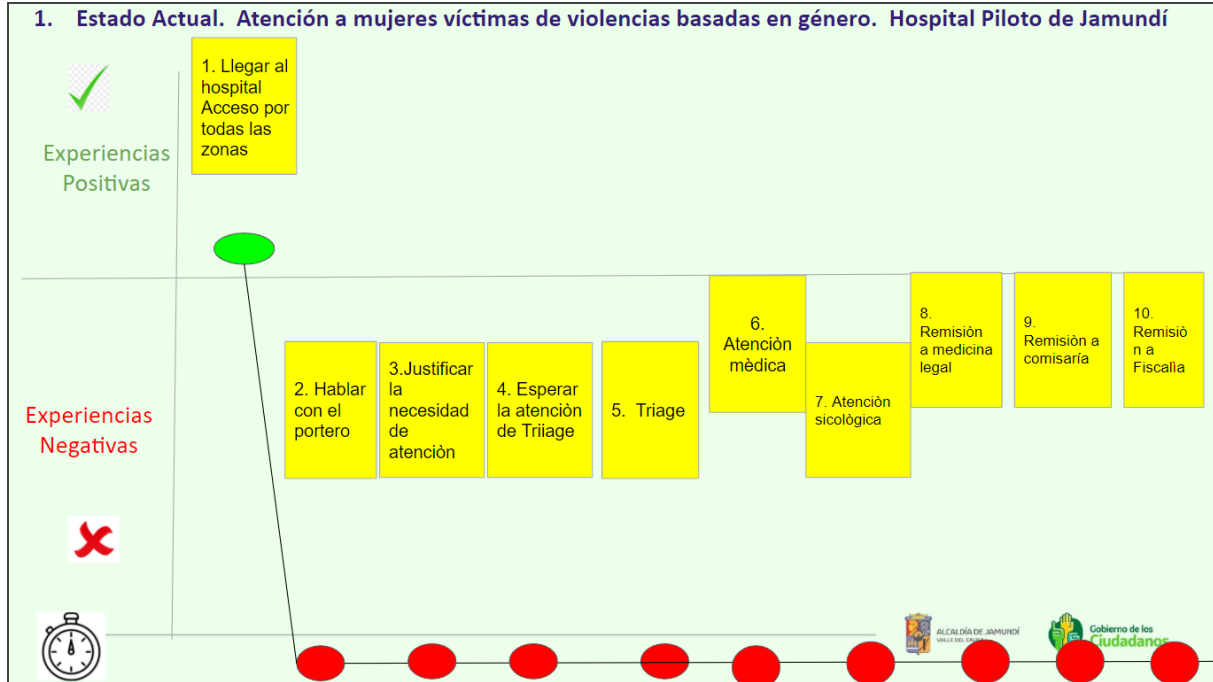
1. Estado Actual. Atención a mujeres víctimas de violencias basadas en género. Hospital Piloto de Jamundí

Experiencias Positivas

1. Llegar al hospital Acceso por todas las zonas

Experiencias Negativas

2. Hablar con el portero

3.Justificar la necesidad de atenciòn

4. Esperar la atenciòn de Triiage

5. Triage

6. Atenciòn mèdica

7. Atenciòn sicològica

8. Remisiòn a medicina legal

9. Remisiòn a comisaría

10. Remisiòn a Fiscalia

ALCALDÍA DE JAMUNDÍ VALLE DEL CAUCA

Gobierno de los Ciudadanos